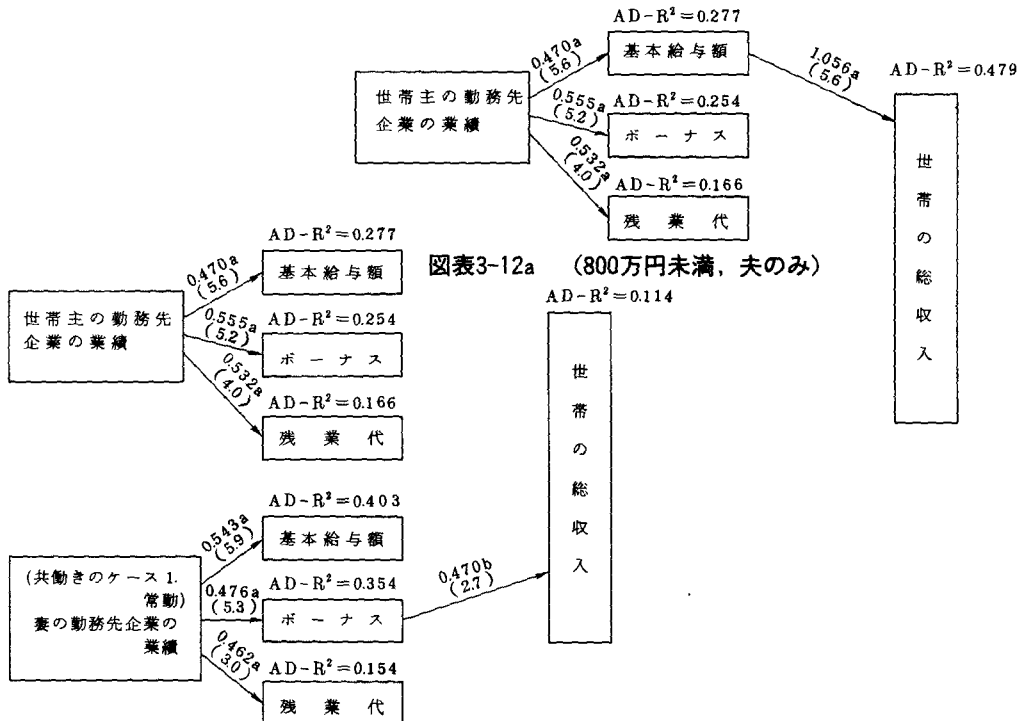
AD-R$^2$=0.277

0.470a (5.6)

基本給与額

1.056a (5.6)

AD-R$^2$=0.479

世帯主の勤務先企業の業績

0.555a (5.2)

AD-R$^2$=0.254

ボーナス

世帯の総収入

0.532a (4.0)

AD-R$^2$=0.166

残業代

AD-R$^2$=0.277

0.470a (5.6)

基本給与額

図表3-12a (800万円未満，夫のみ)

AD-R$^2$=0.114

世帯主の勤務先企業の業績

0.555a (5.2)

AD-R$^2$=0.254

ボーナス

0.532a (4.0)

AD-R$^2$=0.166

残業代

世帯の総収入

AD-R$^2$=0.403

0.543a (5.9)

基本給与額

(共働きのケース 1. 常勤) 妻の勤務先企業の業績

0.476a (5.3)

AD-R$^2$=0.354

ボーナス

0.470b (2.7)

0.462a (3.0)

AD-R$^2$=0.154

残業代